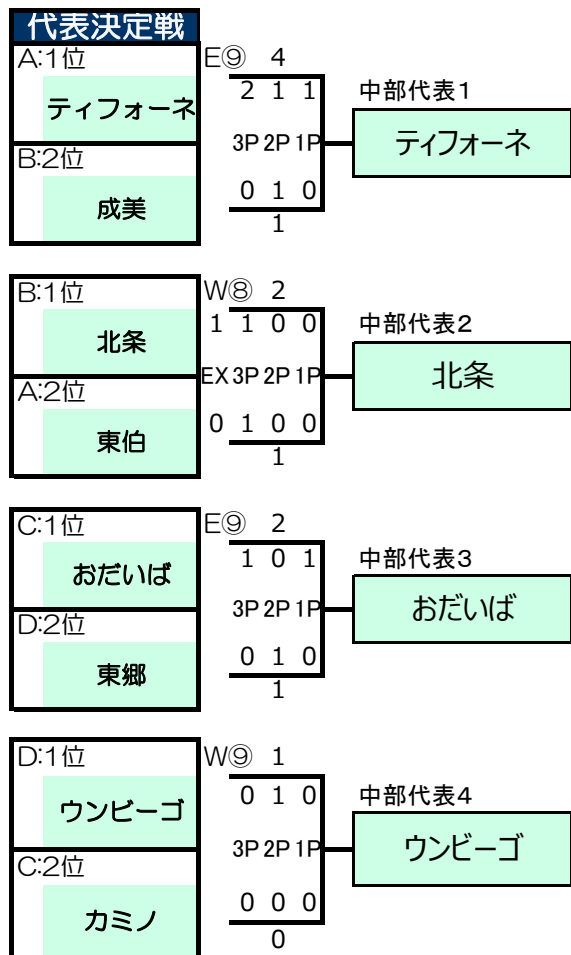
代表決定戦

A:1位
ティフォーネ
B:2位
成美

E⑨ 4
2 1 1
3P 2P 1P
0 1 0
1

中部代表1
ティフォーネ

B:1位
北条
A:2位
東伯

W⑧ 2
1 1 0 0
EX 3P 2P 1P
0 1 0 0
1

中部代表2
北条

C:1位
おだいば
D:2位
東郷

E⑨ 2
1 0 1
3P 2P 1P
0 1 0
1

中部代表3
おだいば

D:1位
ウンビーゴ
C:2位
カミノ

W⑨ 1
0 1 0
3P 2P 1P
0 0 0
0

中部代表4
ウンビーゴ